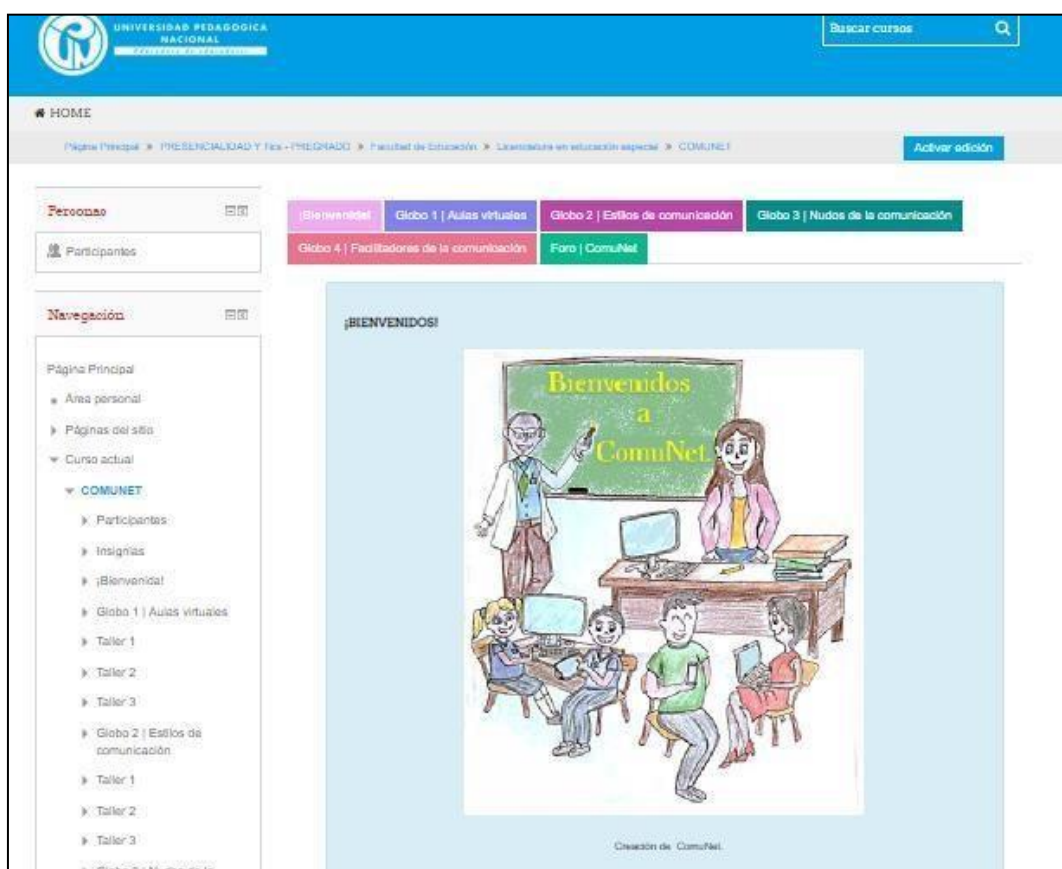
UNIVERSIDAD PEDAGOGICA NACIONAL
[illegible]

Buscar cursos

HOME

Página Principal ► PRESENCIALIDAD Y Tics - PREGRADO ► Facultad de Educación ► Licenciatura en educación especial ► COMUNET

Activar edición

Personas

Participantes

Navegación

Página Principal

Área personal

Páginas del sitio

Curso actual

COMUNET

Participantes

Insignias

¡Bienvenida!

Globo 1 | Aulas virtuales

Taller 1

Taller 2

Taller 3

Globo 2 | Estilos de comunicación

Taller 1

Taller 2

Taller 3

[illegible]

¡Bienvenida!

Globo 1 | Aulas virtuales

Globo 2 | Estilos de comunicación

Globo 3 | Nudos de la comunicación

Globo 4 | Facilitadores de la comunicación

Foro | ComuNet

¡BIENVENIDOS!

Bienvenidos a ComuNet

Creación de ComuNet.